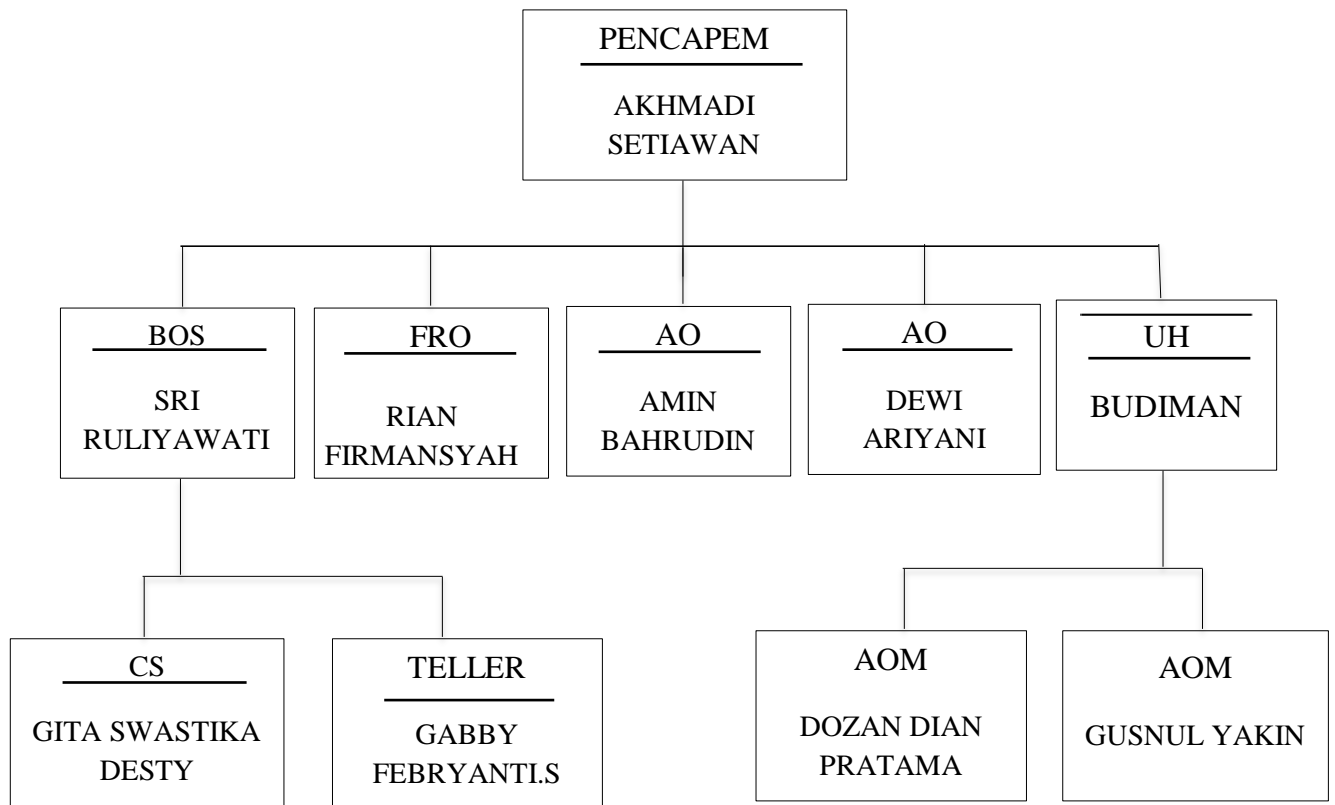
PENCAPEM

AKHMADI SETIAWAN

BOS

SRI RULIYAWATI

FRO

RIAN FIRMANSYAH

AO

AMIN BAHRUDIN

AO

DEWI ARIYANI

UH

BUDIMAN

CS

GITA SWASTIKA DESTY

TELLER

GABBY FEBRYANTI.S

AOM

DOZAN DIAN PRATAMA

AOM

GUSNUL YAKIN